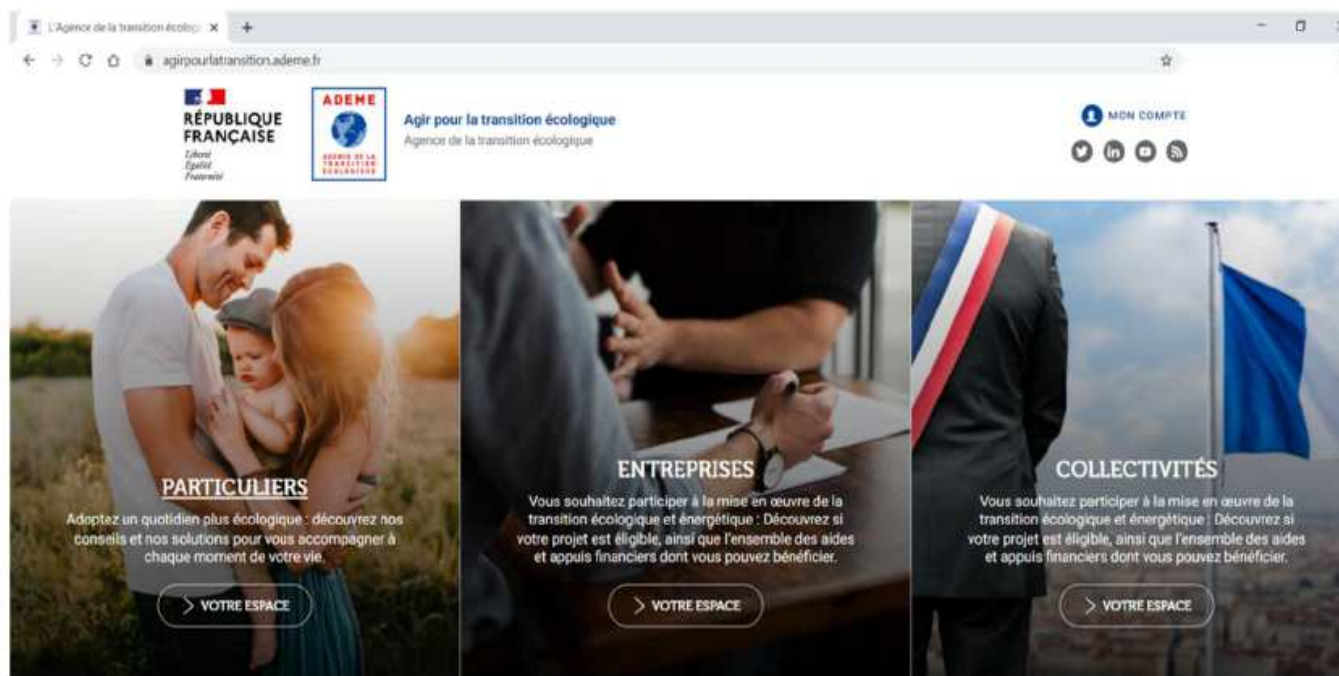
L'Agence de la transition écolog ×
agirpourlatransition.ademe.fr

RÉPUBLIQUE FRANÇAISE
Liberté
Égalité
Fraternité

ADEME
AGENCE DE LA TRANSITION ÉCOLOGIQUE

Agir pour la transition écologique
Agence de la transition écologique

MON COMPTE

PARTICULIERS
Adoptez un quotidien plus écologique : découvrez nos conseils et nos solutions pour vous accompagner à chaque moment de votre vie.
> VOTRE ESPACE

ENTREPRISES
Vous souhaitez participer à la mise en œuvre de la transition écologique et énergétique : Découvrez si votre projet est éligible, ainsi que l'ensemble des aides et appuis financiers dont vous pouvez bénéficier.
> VOTRE ESPACE

COLLECTIVITÉS
Vous souhaitez participer à la mise en œuvre de la transition écologique et énergétique : Découvrez si votre projet est éligible, ainsi que l'ensemble des aides et appuis financiers dont vous pouvez bénéficier.
> VOTRE ESPACE